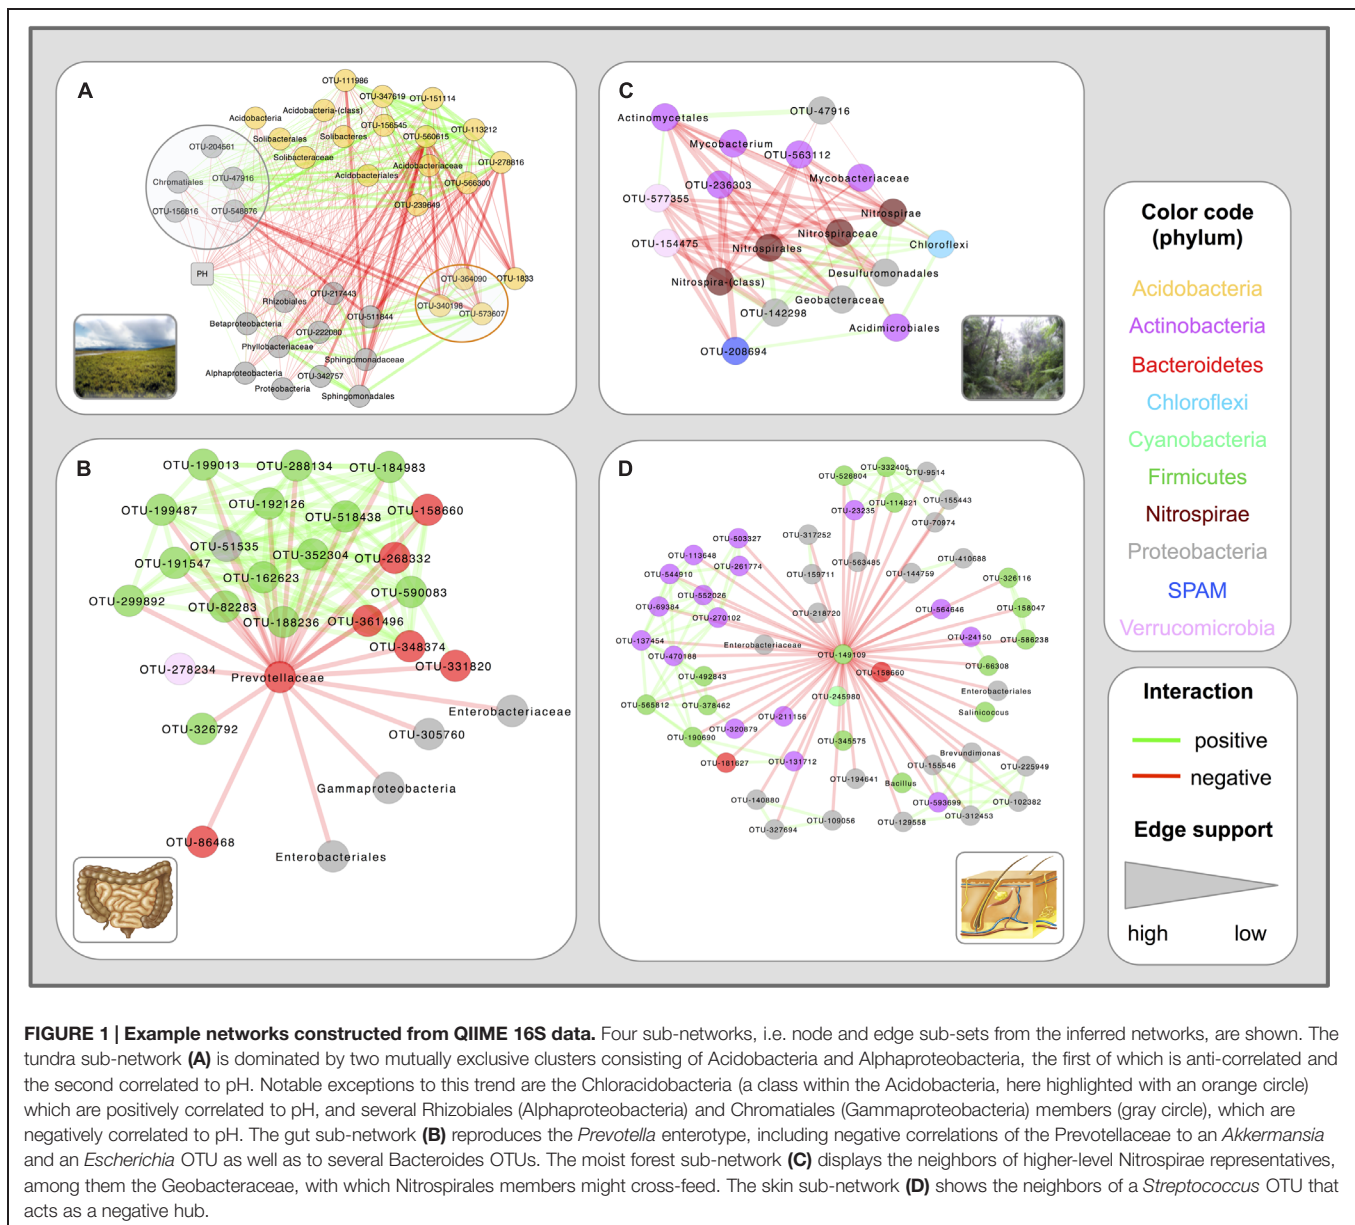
A

OTU-111986 OTU-347619 OTU-151114 Acidobacteria-(class) Acidobacteria OTU-156545 OTU-113212 Solibacterales Solibacteres OTU-560615 OTU-204561 OTU-278816 Solibacteraceae Acidobacteriaceae Chromatiales OTU-47916 Acidobacteriales OTU-566300 OTU-156816 OTU-548676 OTU-239649 PH OTU-364090 OTU-1833 OTU-217443 Rhizobiales OTU-340198 OTU-573607 OTU-511844 Betaproteobacteria OTU-222080 Phyllobacteriaceae Sphingomonadaceae Alphaproteobacteria OTU-342757 Proteobacteria Sphingomonadales

C

OTU-47916 Actinomycetales Mycobacterium OTU-563112 Mycobacteriaceae OTU-236303 OTU-577355 Nitrospirae Nitrospiraceae Chloroflexi OTU-154475 Nitrospirales Desulfuromonadales Nitrospira-(class) Geobacteraceae OTU-142298 Acidimicrobiales OTU-208694

Color code (phylum)

Acidobacteria
Actinobacteria
Bacteroidetes
Chloroflexi
Cyanobacteria
Firmicutes
Nitrospirae
Proteobacteria
SPAM
Verrucomicrobia

B

OTU-199013 OTU-288134 OTU-184983 OTU-199487 OTU-192126 OTU-518438 OTU-158660 OTU-51535 OTU-352304 OTU-268332 OTU-191547 OTU-162623 OTU-590083 OTU-299892 OTU-82283 OTU-188236 OTU-361496 OTU-348374 OTU-331820 OTU-278234 Prevotellaceae Enterobacteriaceae OTU-326792 OTU-305760 Gammaproteobacteria OTU-86468 Enterobacteriales

D

OTU-332405 OTU-526804 OTU-9514 OTU-114821 OTU-155443 OTU-23235 OTU-70974 OTU-503327 OTU-317252 OTU-113648 OTU-410688 OTU-261774 OTU-563485 OTU-544910 OTU-159711 OTU-144759 OTU-326116 OTU-552026 OTU-69384 OTU-564646 OTU-158047 OTU-270192 OTU-218720 OTU-137454 OTU-24150 OTU-586238 Enterobacteriaceae OTU-149109 OTU-470188 OTU-66308 OTU-158660 OTU-492843 Enterobacteriales OTU-245980 OTU-565812 OTU-378462 Salinicoccus OTU-211156 OTU-320879 OTU-190690 OTU-345575 Brevundimonas OTU-181627 OTU-131712 OTU-155546 OTU-225949 OTU-194641 Bacillus OTU-140880 OTU-593699 OTU-102382 OTU-109058 OTU-312453 OTU-327694 OTU-129558

Interaction

positive
negative

Edge support

high low

FIGURE 1 | Example networks constructed from QIIME 16S data. Four sub-networks, i.e. node and edge sub-sets from the inferred networks, are shown. The tundra sub-network (A) is dominated by two mutually exclusive clusters consisting of Acidobacteria and Alphaproteobacteria, the first of which is anti-correlated and the second correlated to pH. Notable exceptions to this trend are the Chloracidobacteria (a class within the Acidobacteria, here highlighted with an orange circle) which are positively correlated to pH, and several Rhizobiales (Alphaproteobacteria) and Chromatiales (Gammaproteobacteria) members (gray circle), which are negatively correlated to pH. The gut sub-network (B) reproduces the Prevotella enterotype, including negative correlations of the Prevotellaceae to an Akkermansia and an Escherichia OTU as well as to several Bacteroides OTUs. The moist forest sub-network (C) displays the neighbors of higher-level Nitrospirae representatives, among them the Geobacteraceae, with which Nitrospirales members might cross-feed. The skin sub-network (D) shows the neighbors of a Streptococcus OTU that acts as a negative hub.